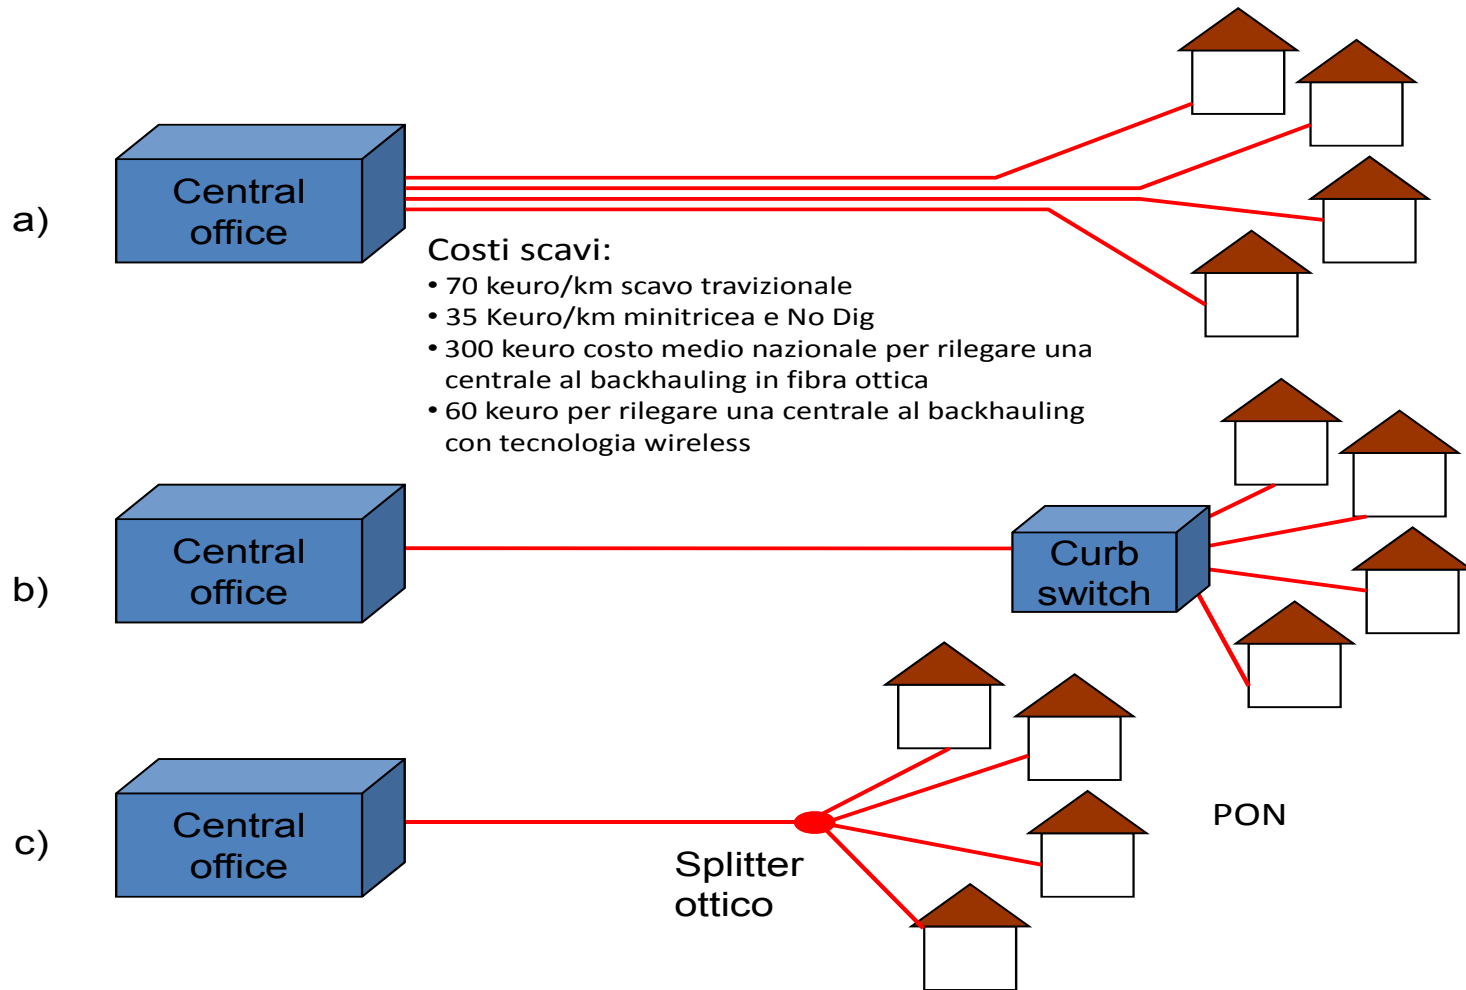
a)

Central office

Costi scavi:
• 70 keuro/km scavo travizionale
• 35 Keuro/km minitricea e No Dig
• 300 keuro costo medio nazionale per rilegare una centrale al backhauling in fibra ottica
• 60 keuro per rilegare una centrale al backhauling con tecnologia wireless

b)

Central office

Curb switch

c)

Central office

Splitter ottico

PON